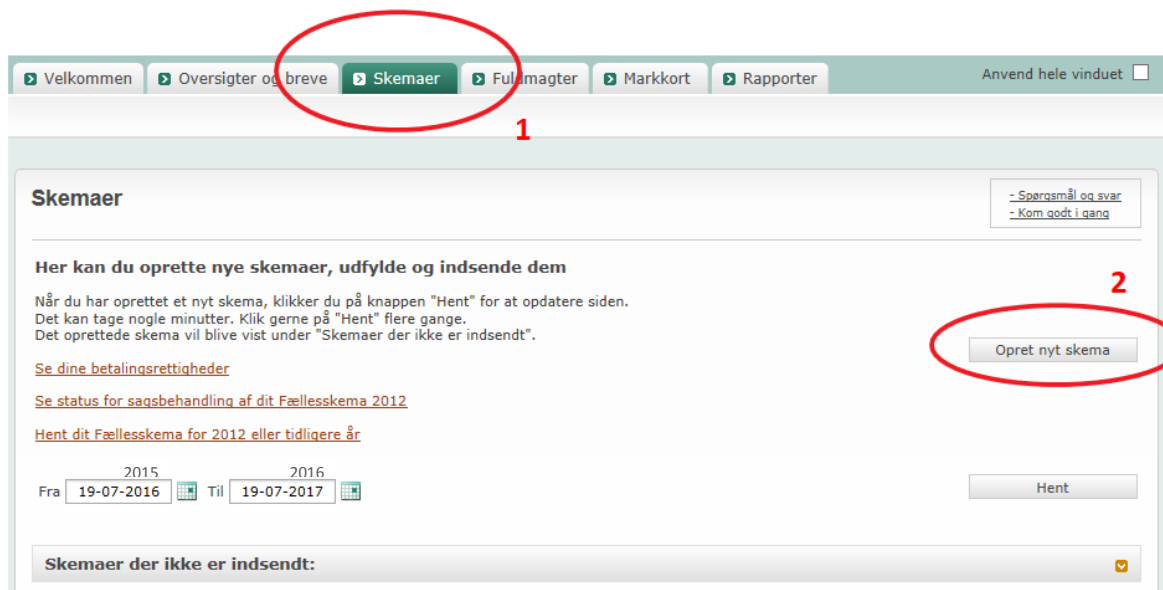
Velkommen Oversigter og breve Skemaer Fuldmagter Markkort Rapporter

Anvend hele vinduet

1

Skemaer

- Spørgsmål og svar
- Kom godt i gang

Her kan du oprette nye skemaer, udfylde og indsende dem

2

Når du har oprettet et nyt skema, klikker du på knappen "Hent" for at opdatere siden. Det kan tage nogle minutter. Klik gerne på "Hent" flere gange. Det oprettede skema vil blive vist under "Skemaer der ikke er indsendt".

Opret nyt skema

Se dine betalingsrettigheder

Se status for sagsbehandling af dit Fællesskema 2012

Hent dit Fællesskema for 2012 eller tidligere år

2015
Fra 19-07-2016

2016
Til 19-07-2017

Hent

Skemaer der ikke er indsendt: